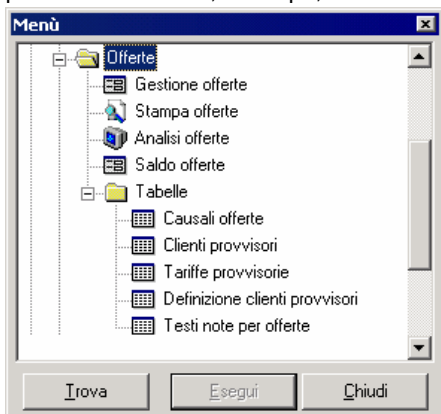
Menù

Offerte
Gestione offerte
Stampa offerte
Analisi offerte
Saldo offerte
Tabelle
Causali offerte
Clienti provvisori
Tariffe provvisorie
Definizione clienti provvisori
Testi note per offerte

Trova
Esegui
Chiudi